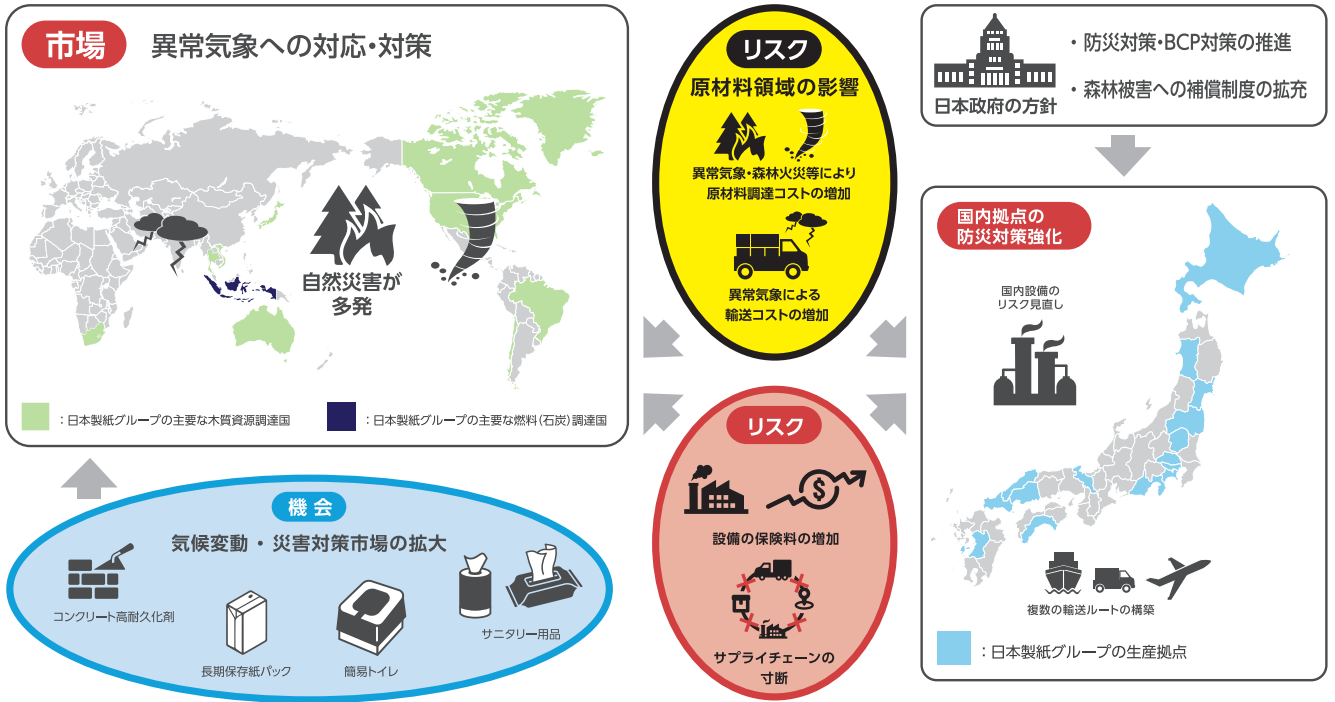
市場　異常気象への対応・対策

自然災害が多発

：日本製紙グループの主要な木質資源調達国

：日本製紙グループの主要な燃料（石炭）調達国

リスク
原材料領域の影響

異常気象・森林火災等により原材料調達コストの増加

異常気象による輸送コストの増加

日本政府の方針

・防災対策・BCP対策の推進

・森林被害への補償制度の拡充

国内拠点の防災対策強化

国内設備のリスク見直し

複数の輸送ルートの構築

：日本製紙グループの生産拠点

リスク

設備の保険料の増加

サプライチェーンの寸断

機会
気候変動・災害対策市場の拡大

コンクリート高耐久化剤

長期保存紙パック

簡易トイレ

サニタリー用品